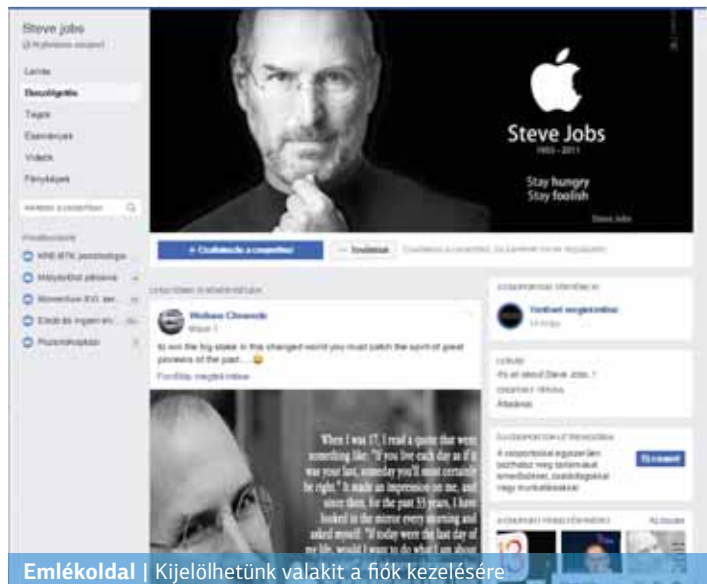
Steve jobs

Nyilvános csoport

Leírás

Beszélgetés

Tagok

Események

Videók

Fényképek

Keresés a csoportban

Steve Jobs

1955 - 2011

Stay hungry
Stay foolish

Steve Jobs

+ Csatlakozás a csoporthoz

Továbbiak

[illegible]

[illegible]

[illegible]

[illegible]

Fordítás megtekintése

When I was 17, I read a quote that went something like: "If you live each day as if it was your last, someday you'll most certainly be right." It made an impression on me, and since then, for the past 33 years, I have looked in the mirror every morning and asked myself: "If today were the last day of my life, would I want to do what I am about

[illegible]

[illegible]

Steve Jobs

Átadás

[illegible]

Emlékoldal | Kijelölhetünk valakit a fiók kezelésére